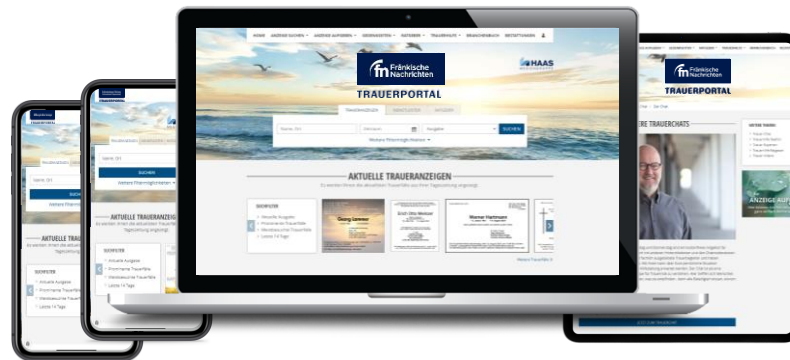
HOME ANZEIGE SUCHEN ANZEIGE AUFGEBEN GEDENKSEITEN RATGEBER TRAUERHILFE BRANCHENBUCH BESTATTUNGEN

fn Fränkische Nachrichten

HAAS

TRAUERPORTAL

TRAUERANZEIGEN SUCHEN

AKTUELLE TRAUERANZEIGEN

Es werden Ihnen die aktuellen Traueranzeigen angezeigt

SUCHFILTER

Aktuelle Ausgabe

Prominente Traueranzeigen

Letzte 14 Tage

Georg Lammer

Werner Hartmann

Weitere Traueranzeigen

fn Fränkische Nachrichten

TRAUERPORTAL

TRAUERCHATS

fn Fränkische Nachrichten

TRAUERPORTAL

SUCHEN

AKTUELLE TRAUERANZEIGEN

SUCHFILTER

Aktuelle Ausgabe

Prominente Traueranzeigen

Letzte 14 Tage

SUCHEN

AKTUELLE TRAUERANZEIGEN

SUCHFILTER

Aktuelle Ausgabe

Prominente Traueranzeigen

Letzte 14 Tage

ANZEIGE AUFGEBEN